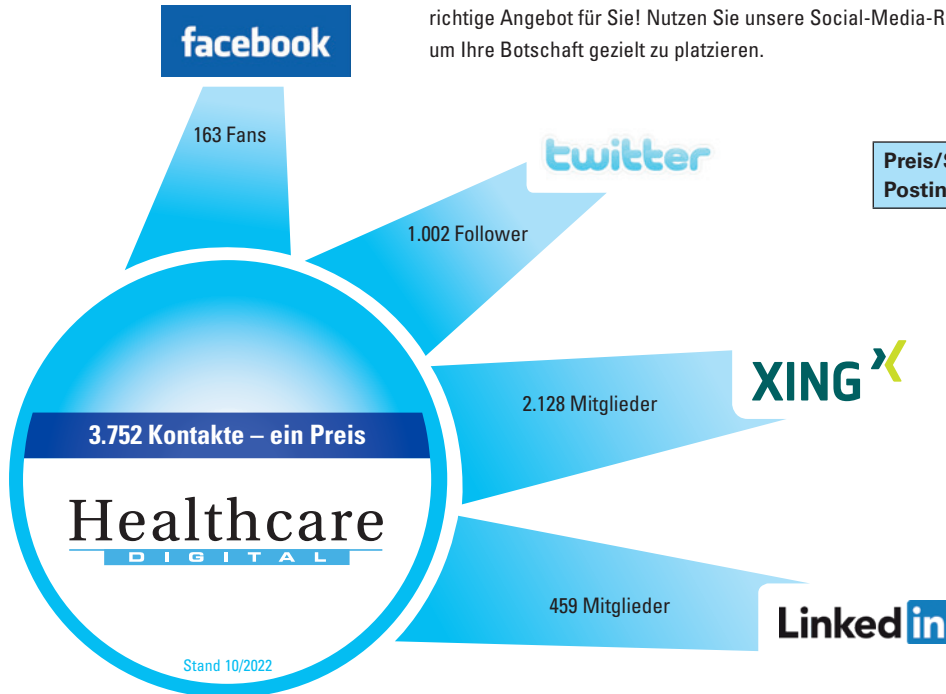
facebook

richtige Angebot für Sie! Nutzen Sie unsere Social-Media-R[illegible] um Ihre Botschaft gezielt zu platzieren.

163 Fans

twitter

Preis/S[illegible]
Postin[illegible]

1.002 Follower

XING

2.128 Mitglieder

3.752 Kontakte – ein Preis

Healthcare
DIGITAL

459 Mitglieder

Linkedin

Stand 10/2022